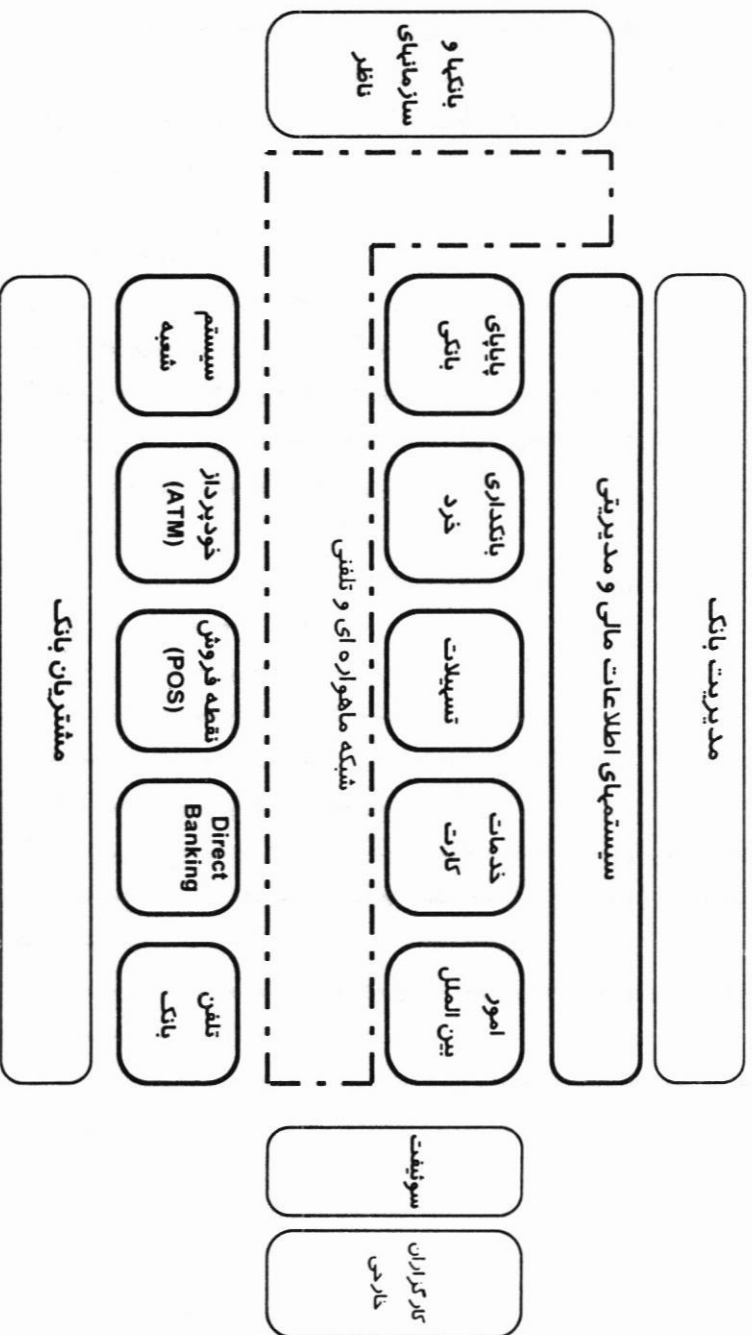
بانکها و سازمانهای ناظر

مدیریت بانک

سیستمهای اطلاعات مالی و مدیریتی

پایانای بانکی

بانکداری خرد

تسهیلات

خدمات کارت

امور بین الملل

شبکه ماهواره ای و تلفن

سیستم شعبه

خودپرداز (ATM)

نقطه فروش (POS)

Direct Banking

تلفن بانک

مشتریان بانک

سوئیفت

کارگزاران خارجی